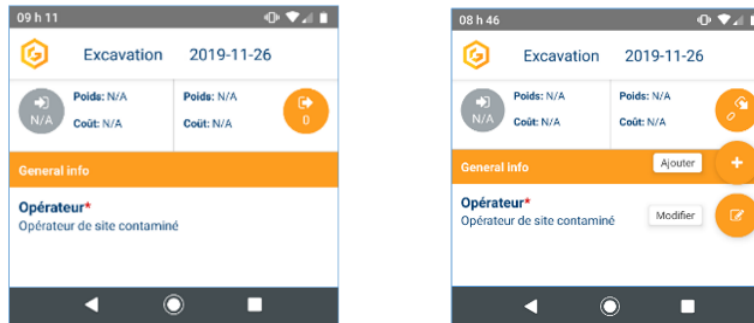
09 h 11

Excavation 2019-11-26

N/A

Poids: N/A

Coût: N/A

Poids: N/A

Coût: N/A

0

General info

Opérateur*
Opérateur de site contaminé

08 h 46

Excavation 2019-11-26

N/A

Poids: N/A

Coût: N/A

Poids: N/A

Coût: N/A

General info

Ajouter

Opérateur*
Opérateur de site contaminé

Modifier